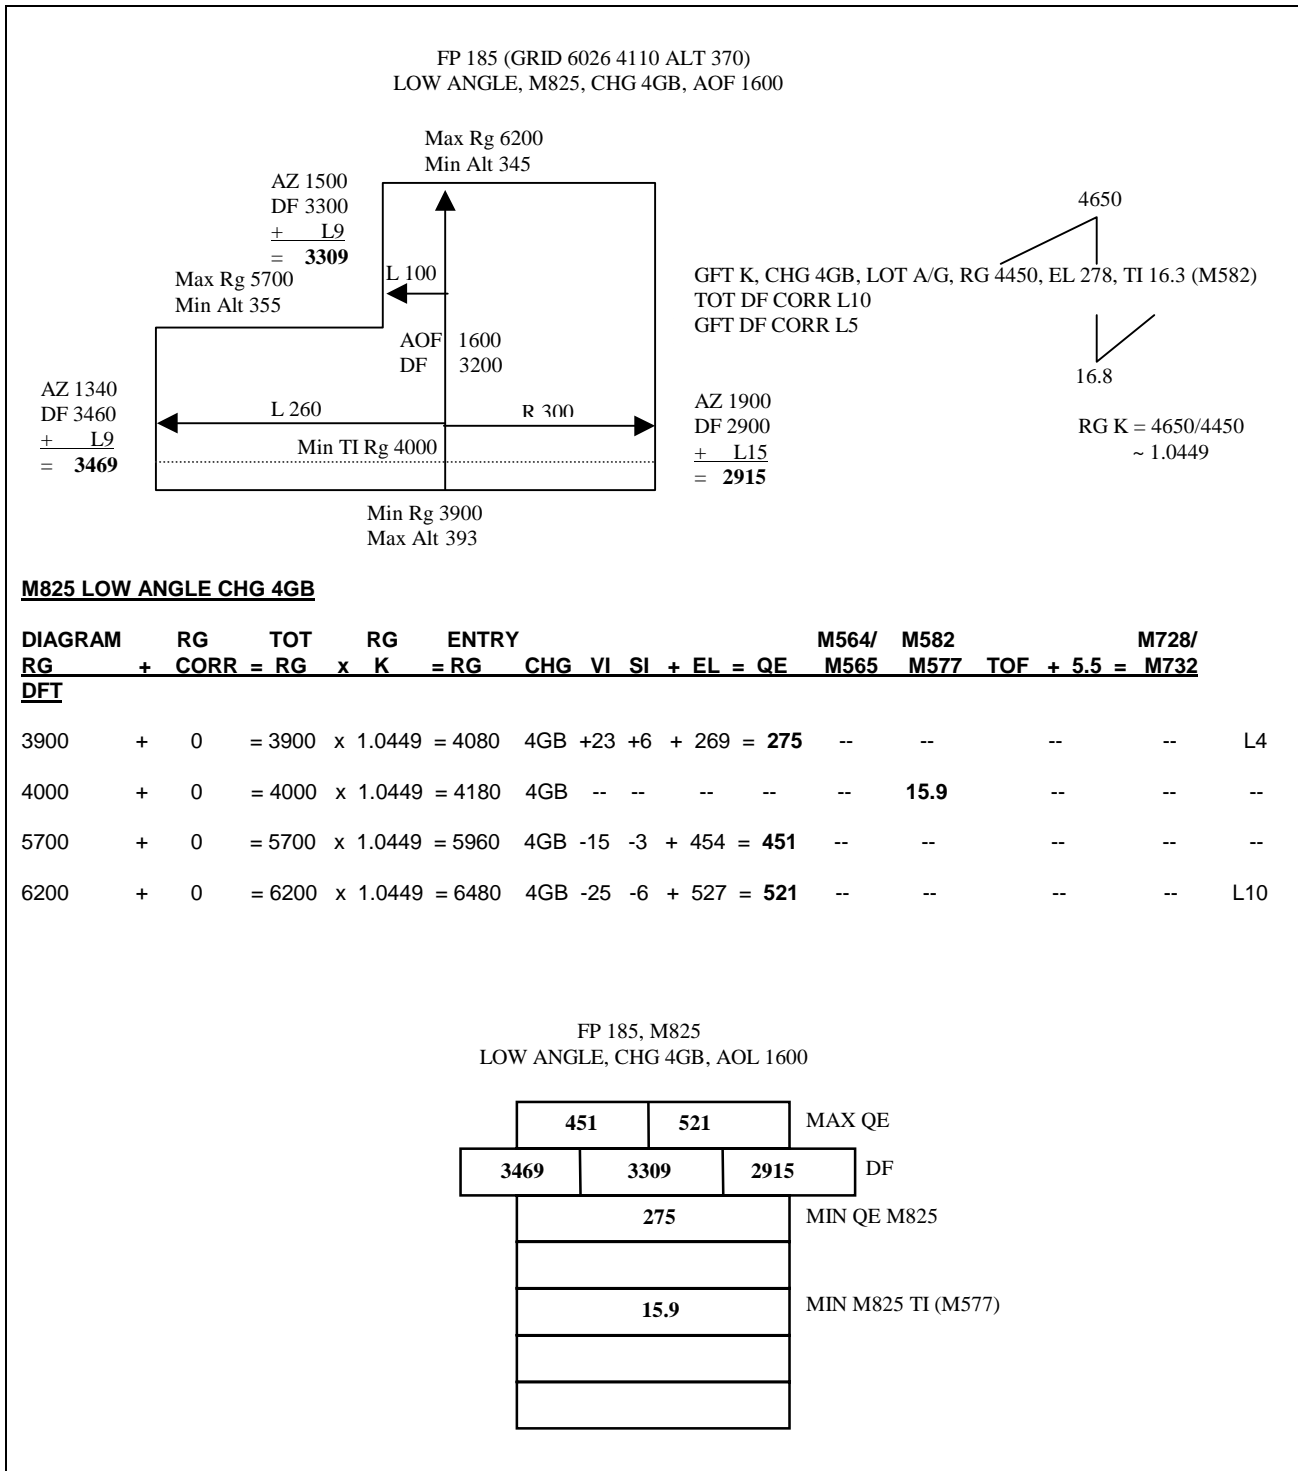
FP 185 (GRID 6026 4110 ALT 370)
LOW ANGLE, M825, CHG 4GB, AOF 1600

Max Rg 6200
Min Alt 345

AZ 1500
DF 3300
+ L9
= **3309**

Max Rg 5700
Min Alt 355

L 100

AOF 1600
DF 3200

AZ 1340
DF 3460
+ L9
= **3469**

L 260

R 300

Min TI Rg 4000

AZ 1900
DF 2900
+ L15
= **2915**

Min Rg 3900
Max Alt 393

4650

GFT K, CHG 4GB, LOT A/G, RG 4450, EL 278, TI 16.3 (M582)
TOT DF CORR L10
GFT DF CORR L5

16.8

RG K = 4650/4450
~ 1.0449

**M825 LOW ANGLE CHG 4GB**

| DIAGRAM RG | + | RG CORR | = TOT RG | x | RG K | = ENTRY RG | CHG | VI | SI | + | EL | = | QE | M564/ M565 | M582 M577 | TOF | + 5.5 | = M728/ M732 | DFT |
|---|---|---|---|---|---|---|---|---|---|---|---|---|---|---|---|---|---|---|---|
| 3900 | + | 0 | = 3900 | x | 1.0449 | = 4080 | 4GB | +23 | +6 | + | 269 | = | **275** | -- | -- | | -- | -- | L4 |
| 4000 | + | 0 | = 4000 | x | 1.0449 | = 4180 | 4GB | -- | -- | | -- | | -- | -- | **15.9** | | -- | -- | -- |
| 5700 | + | 0 | = 5700 | x | 1.0449 | = 5960 | 4GB | -15 | -3 | + | 454 | = | **451** | -- | -- | | -- | -- | -- |
| 6200 | + | 0 | = 6200 | x | 1.0449 | = 6480 | 4GB | -25 | -6 | + | 527 | = | **521** | -- | -- | | -- | -- | L10 |

FP 185, M825
LOW ANGLE, CHG 4GB, AOL 1600

**451** **521** MAX QE
**3469** **3309** **2915** DF
**275** MIN QE M825
**15.9** MIN M825 TI (M577)